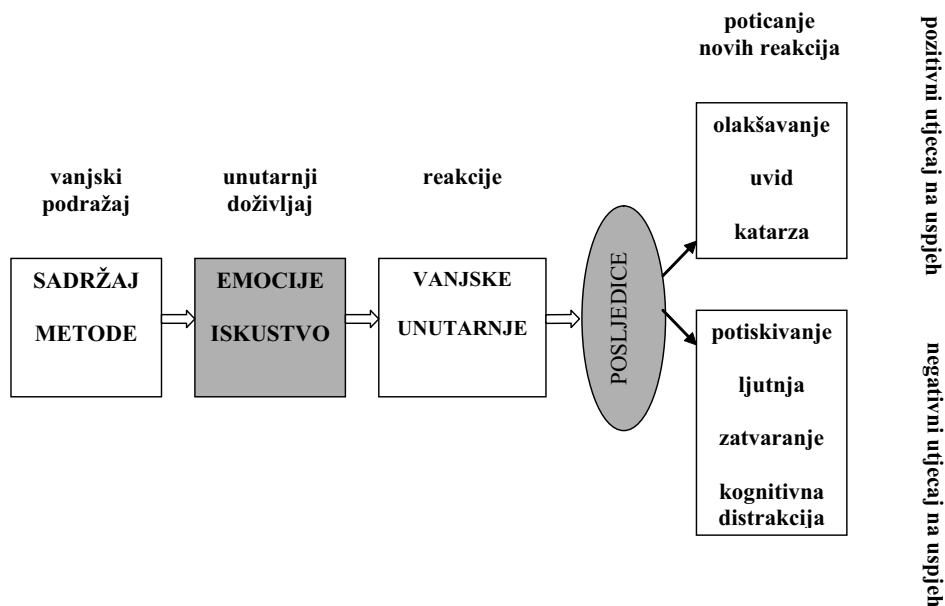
poticanje novih reakcija

vanjski podražaj

unutarnji doživljaj

reakcije

SADRŽAJ

METODE

EMOCIJE

ISKUSTVO

VANJSKE

UNUTARNJE

POSLJEDICE

olakšavanje

uvid

katarza

potiskivanje

ljutnja

zatvaranje

kognitivna distrakcija

pozitivni utjecaj na uspjeh

negativni utjecaj na uspjeh